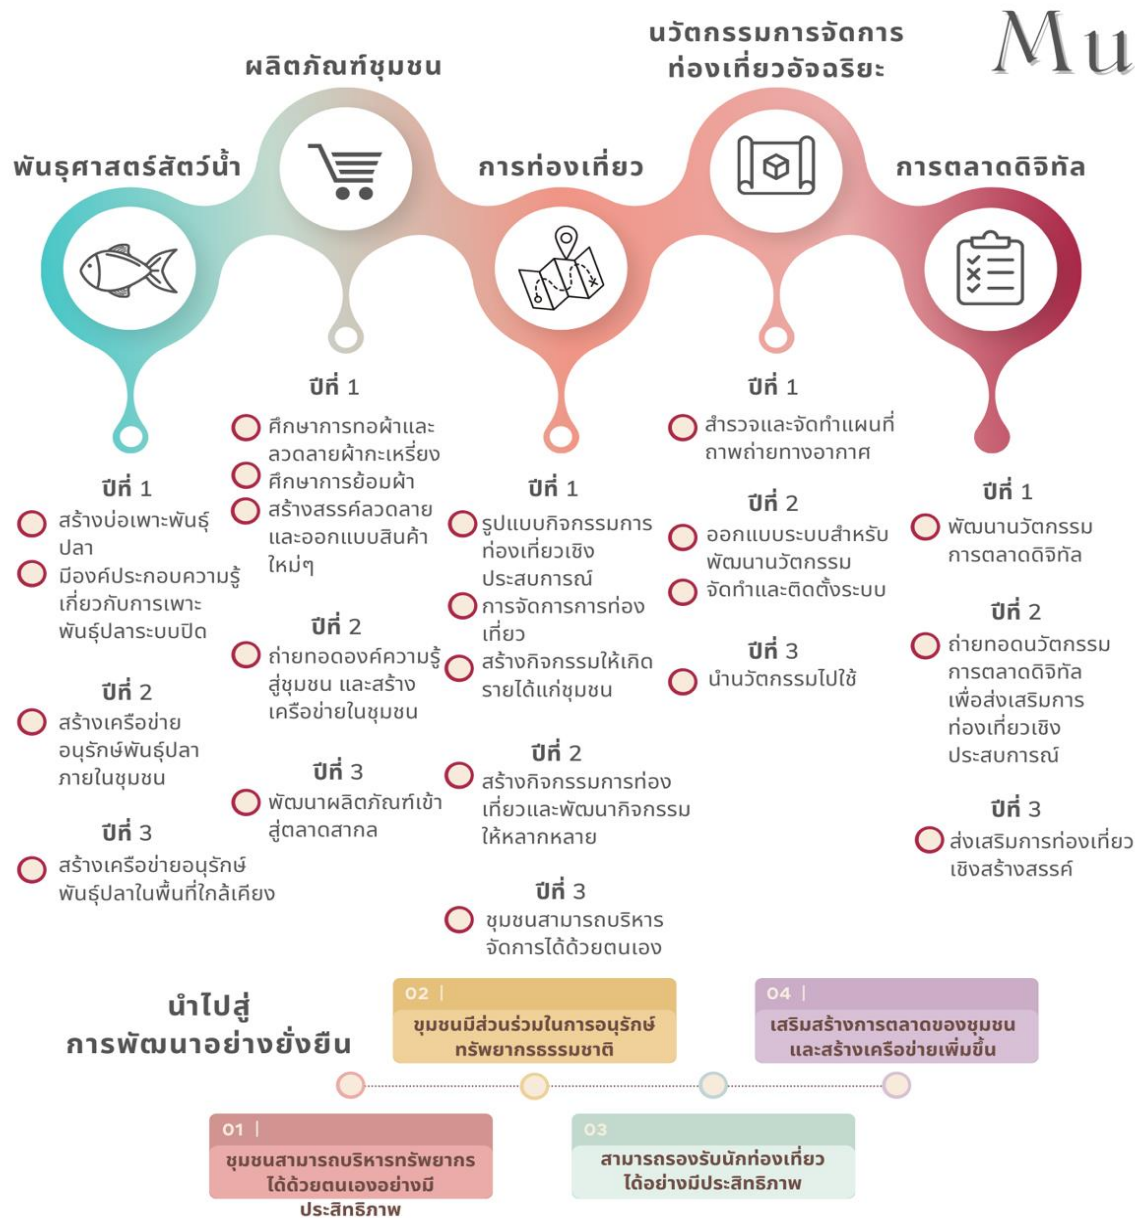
Mu

พันธุศาสตร์สัตว์น้ำ

ปีที่ 1
สร้างบ่อเพาะพันธุ์ปลา
มีองค์ประกอบความรู้เกี่ยวกับการเพาะพันธุ์ปลาระบบปิด

ปีที่ 2
สร้างเครือข่ายอนุรักษ์พันธุ์ปลาภายในชุมชน

ปีที่ 3
สร้างเครือข่ายอนุรักษ์พันธุ์ปลาในพื้นที่ใกล้เคียง

ผลิตภัณฑ์ชุมชน

ปีที่ 1
ศึกษาการทอผ้าและลวดลายผ้ากะเหรี่ยง
ศึกษาการย้อมผ้า
สร้างสรรค์ลวดลายและออกแบบสินค้าใหม่ๆ

ปีที่ 2
ถ่ายทอดองค์ความรู้สู่ชุมชน และสร้างเครือข่ายในชุมชน

ปีที่ 3
พัฒนาผลิตภัณฑ์เข้าสู่ตลาดสากล

การท่องเที่ยว

ปีที่ 1
รูปแบบกิจกรรมการท่องเที่ยวเชิงประสบการณ์
การจัดการการท่องเที่ยว
สร้างกิจกรรมให้เกิดรายได้แก่ชุมชน

ปีที่ 2
สร้างกิจกรรมการท่องเที่ยวและพัฒนากิจกรรมให้หลากหลาย

ปีที่ 3
ชุมชนสามารถบริหารจัดการได้ด้วยตนเอง

นวัตกรรมการจัดการท่องเที่ยวอัจฉริยะ

ปีที่ 1
สำรวจและจัดทำแผนที่ภาพถ่ายทางอากาศ

ปีที่ 2
ออกแบบระบบสำหรับพัฒนานวัตกรรม
จัดทำและติดตั้งระบบ

ปีที่ 3
นำนวัตกรรมไปใช้

การตลาดดิจิทัล

ปีที่ 1
พัฒนานวัตกรรมการตลาดดิจิทัล

ปีที่ 2
ถ่ายทอดนวัตกรรมการตลาดดิจิทัลเพื่อส่งเสริมการท่องเที่ยวเชิงประสบการณ์

ปีที่ 3
ส่งเสริมการท่องเที่ยวเชิงสร้างสรรค์

นำไปสู่
การพัฒนาอย่างยั่งยืน

02 | ชุมชนมีส่วนร่วมในการอนุรักษ์ทรัพยากรธรรมชาติ

04 | เสริมสร้างการตลาดของชุมชนและสร้างเครือข่ายเพิ่มขึ้น

01 | ชุมชนสามารถบริหารทรัพยากรได้ด้วยตนเองอย่างมีประสิทธิภาพ

03 สามารถรองรับนักท่องเที่ยวได้อย่างมีประสิทธิภาพ